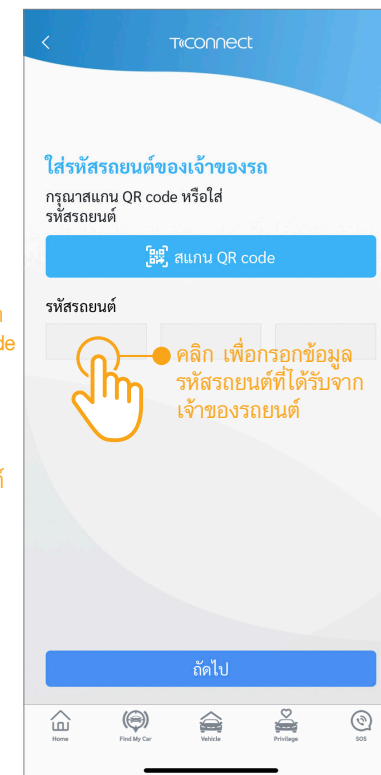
<

T-connect

ใส่รหัสรถยนต์ของเจ้าของรถ

กรุณาสแกน QR code หรือใส่รหัสรถยนต์

สแกน QR code

รหัสรถยนต์

คลิก เพื่อกรอกข้อมูลรหัสรถยนต์ที่ได้รับจากเจ้าของรถยนต์

ถัดไป

Home Find My Car Vehicle Privilege SOS